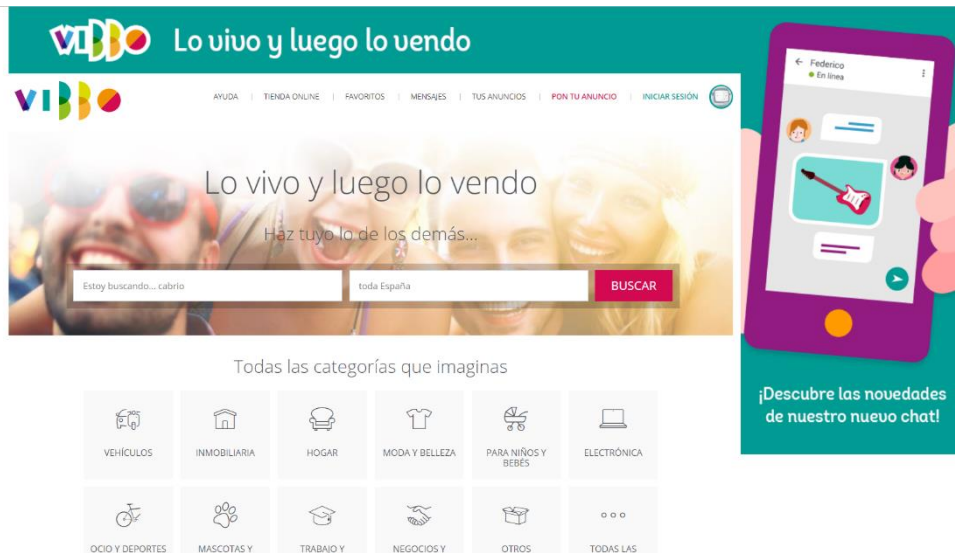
VIBBO Lo vivo y luego lo vendo

VIBBO

AYUDA | TIENDA ONLINE | FAVORITOS | MENSAJES | TUS ANUNCIOS | PON TU ANUNCIO | INICIAR SESIÓN

Lo vivo y luego lo vendo

Haz tuyo lo de los demás...

Estoy buscando... cabrio

toda España

BUSCAR

Todas las categorías que imaginas

VEHÍCULOS

INMOBILIARIA

HOGAR

MODA Y BELLEZA

PARA NIÑOS Y BEBÉS

ELECTRÓNICA

OCIO Y DEPORTES

MASCOTAS Y

TRABAJO Y

NEGOCIOS Y

OTROS

TODAS LAS

Federico
En línea

¡Descubre las novedades de nuestro nuevo chat!